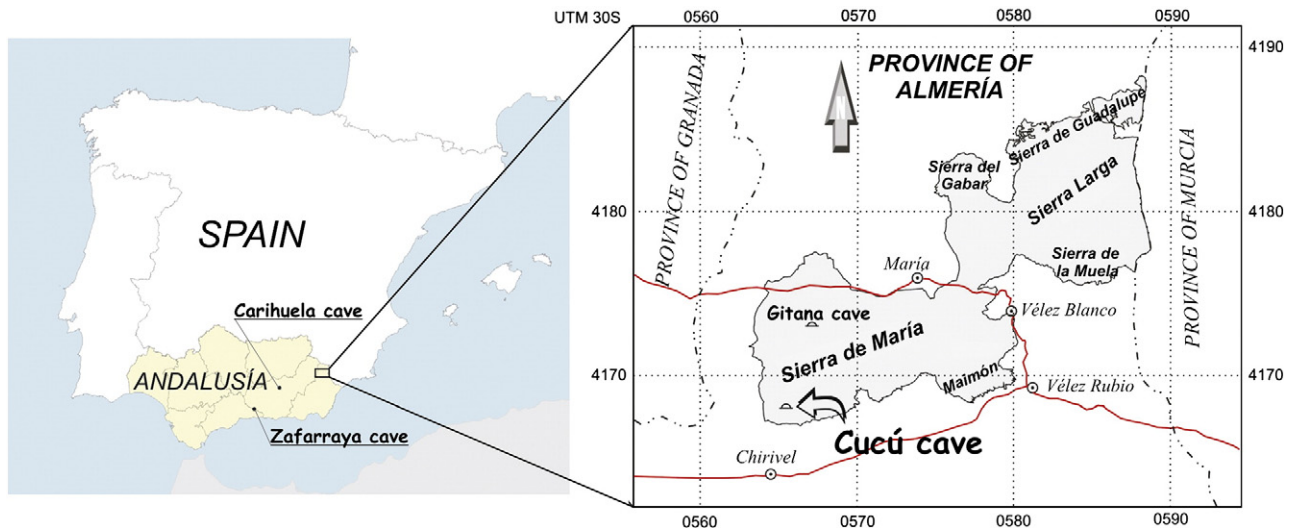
SPAIN

Carihuela cave

ANDALUSÍA

Zafarraya cave

UTM 30S 0560 0570 0580 0590

4190

PROVINCE OF ALMERÍA

PROVINCE OF GRANADA

Sierra de Guadalupe

Sierra del Gabar

Sierra Larga

PROVINCE OF MURCIA

4180 4180

Sierra de la Muela

María

Gitana cave

Vélez Blanco

Sierra de María

4170 4170

Maimón

Vélez Rubio

Cucú cave

Chirivel

0560 0570 0580 0590